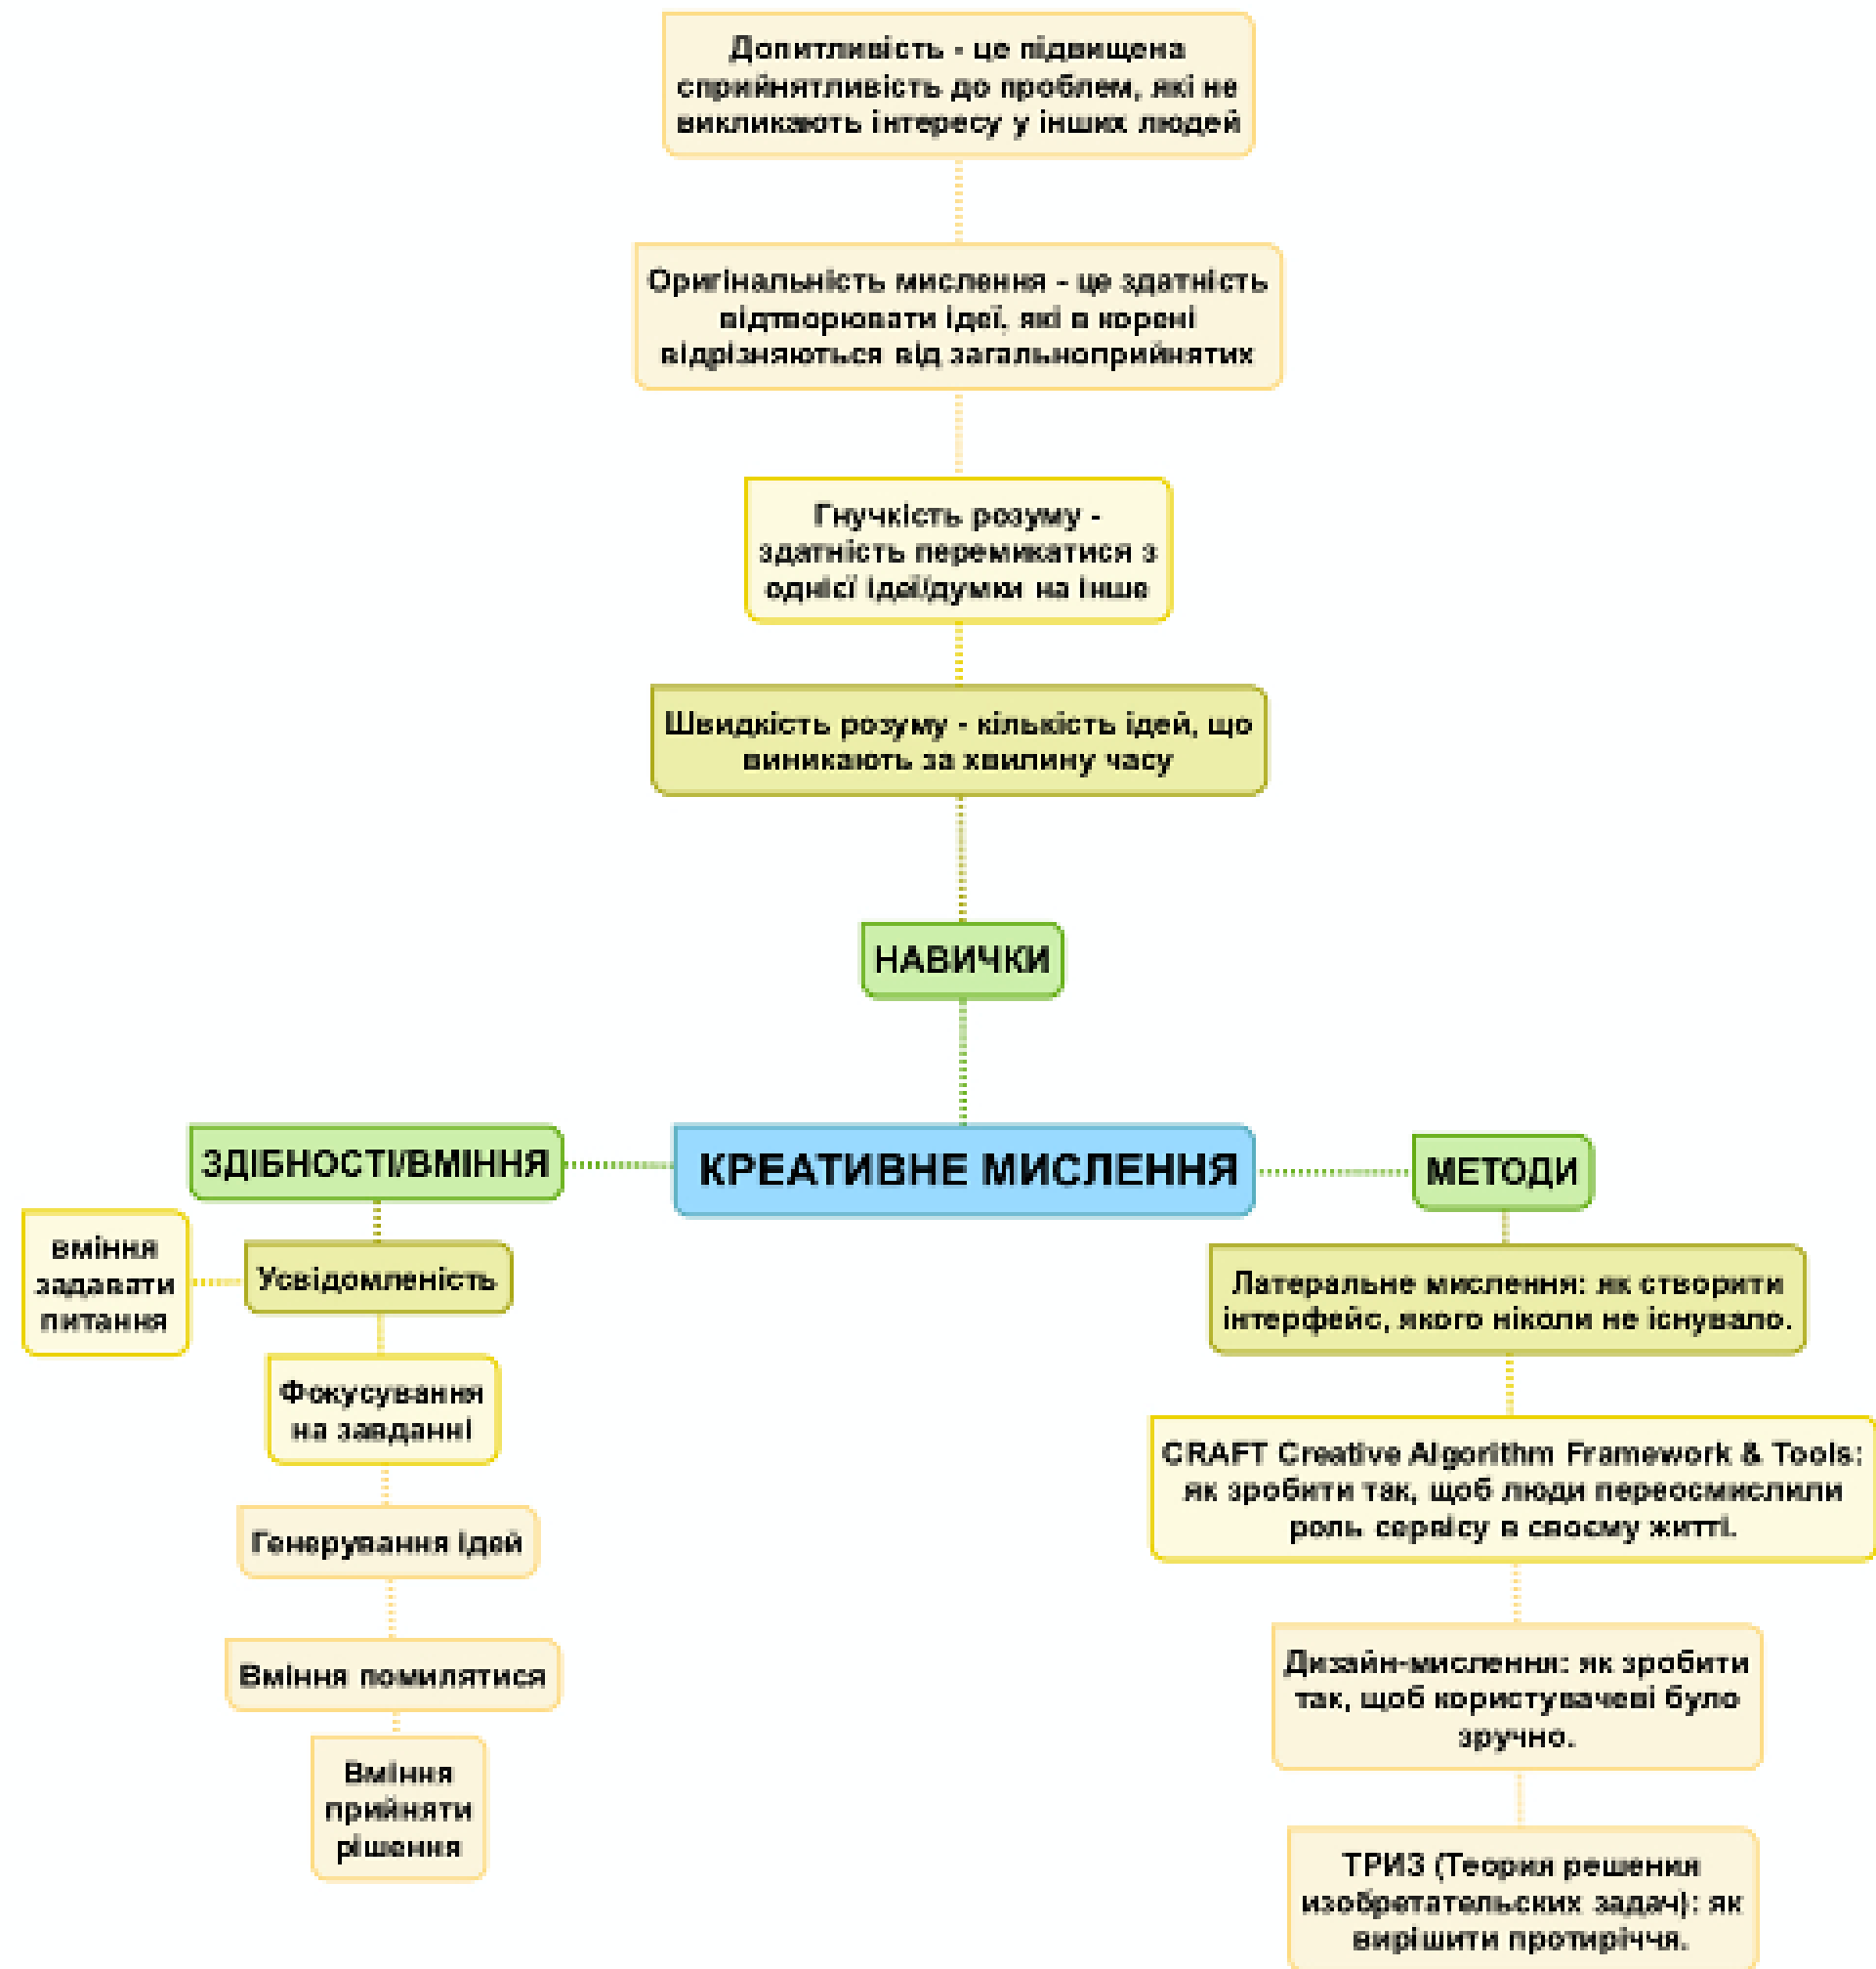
Допитливість - це підвищена сприйнятливість до проблем, які не викликають інтересу у інших людей

Оригінальність мислення - це здатність відтворювати ідеї, які в корені відрізняються від загальноприйнятих

Гнучкість розуму - здатність перемикатися з однієї ідеї/думки на інше

Швидкість розуму - кількість ідей, що виникають за хвилину часу

НАВИЧКИ

ЗДІБНОСТІ/ВМІННЯ

КРЕАТИВНЕ МИСЛЕННЯ

МЕТОДИ

вміння задавати питання

Усвідомленість

Фокусування на завданні

Генерування ідей

Вміння помилятися

Вміння прийняти рішення

Латеральне мислення: як створити інтерфейс, якого ніколи не існувало.

CRAFT Creative Algorithm Framework & Tools: як зробити так, щоб люди переосмислили роль сервісу в своєму житті.

Дизайн-мислення: як зробити так, щоб користувачеві було зручно.

ТРИЗ (Теория решения изобретательских задач): як вирішити протиріччя.